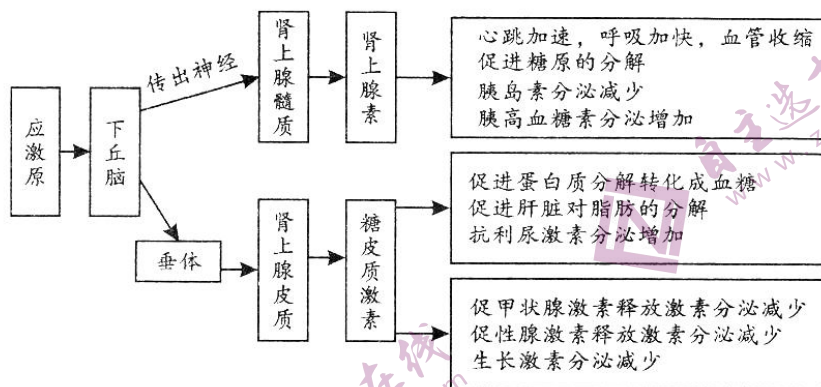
应激原

下丘脑

传出神经

肾上腺髓质

肾上腺素

心跳加速，呼吸加快，血管收缩
促进糖原的分解
胰岛素分泌减少
胰高血糖素分泌增加

垂体

肾上腺皮质

糖皮质激素

促进蛋白质分解转化成血糖
促进肝脏对脂肪的分解
抗利尿激素分泌增加

促甲状腺激素释放激素分泌减少
促性腺激素释放激素分泌减少
生长激素分泌减少